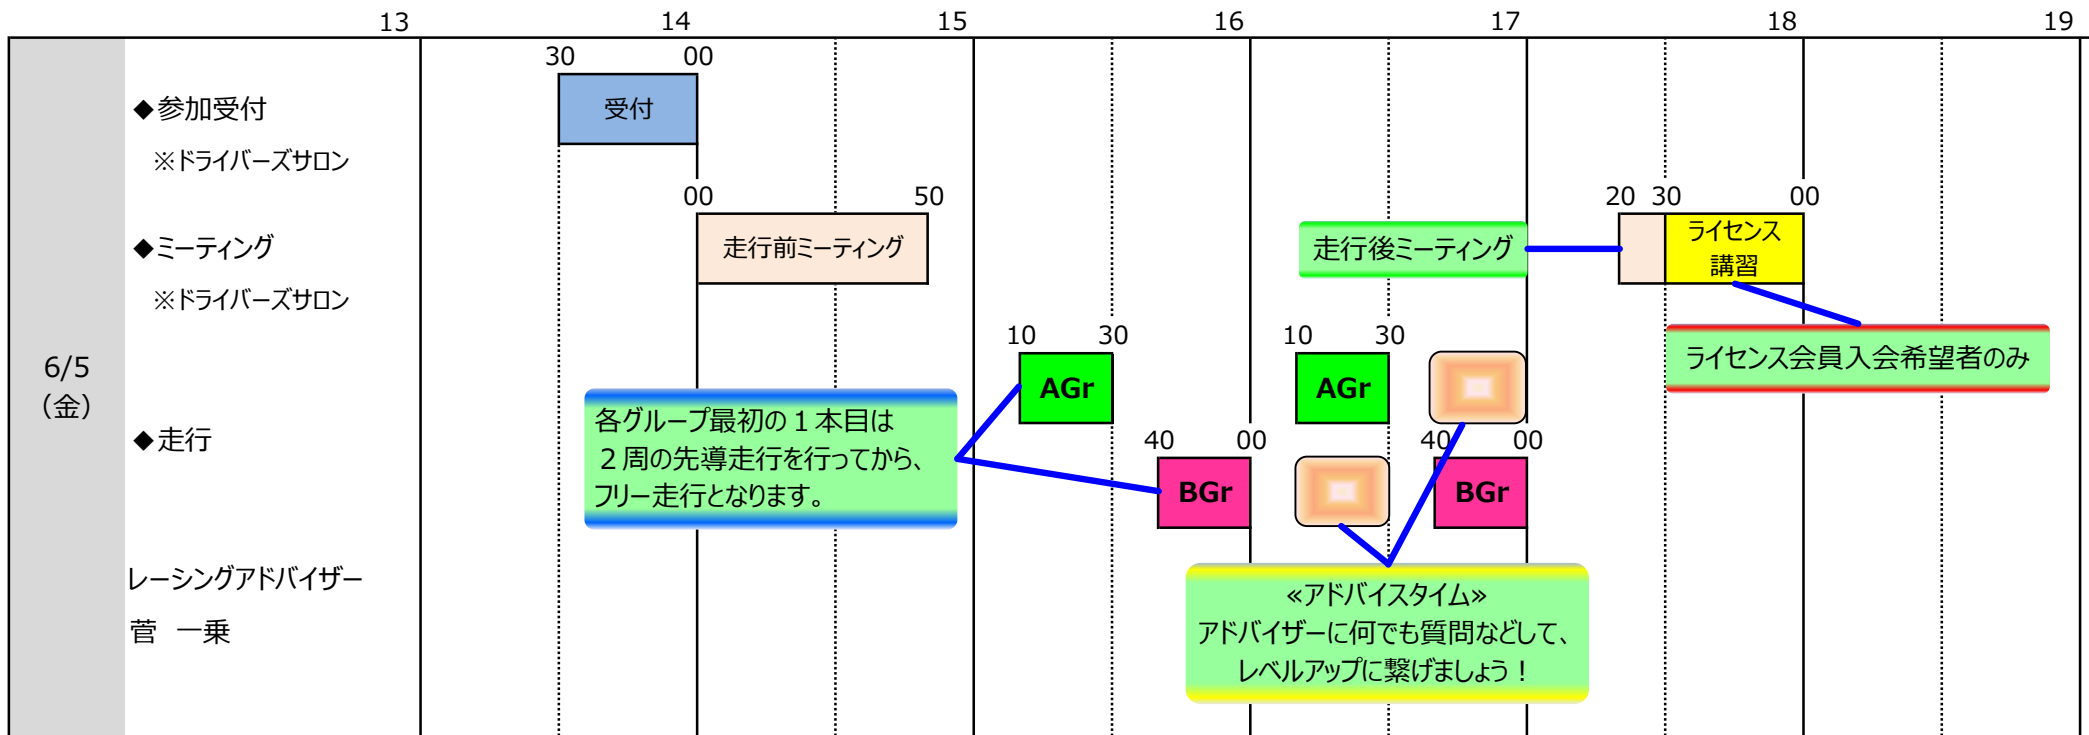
13 14 15 16 17 18 19

6/5
（金）

◆参加受付
※ドライバーズサロン

30 00
受付

◆ミーティング
※ドライバーズサロン

00 50
走行前ミーティング

走行後ミーティング

20 30 00
ライセンス講習

ライセンス会員入会希望者のみ

◆走行

10 30
AGr

10 30
AGr

40 00
BGr

40 00
BGr

各グループ最初の１本目は
２周の先導走行を行ってから、
フリー走行となります。

レーシングアドバイザー
菅　一乗

«アドバイスタイム»
アドバイザーに何でも質問などして、
レベルアップに繋げましょう！